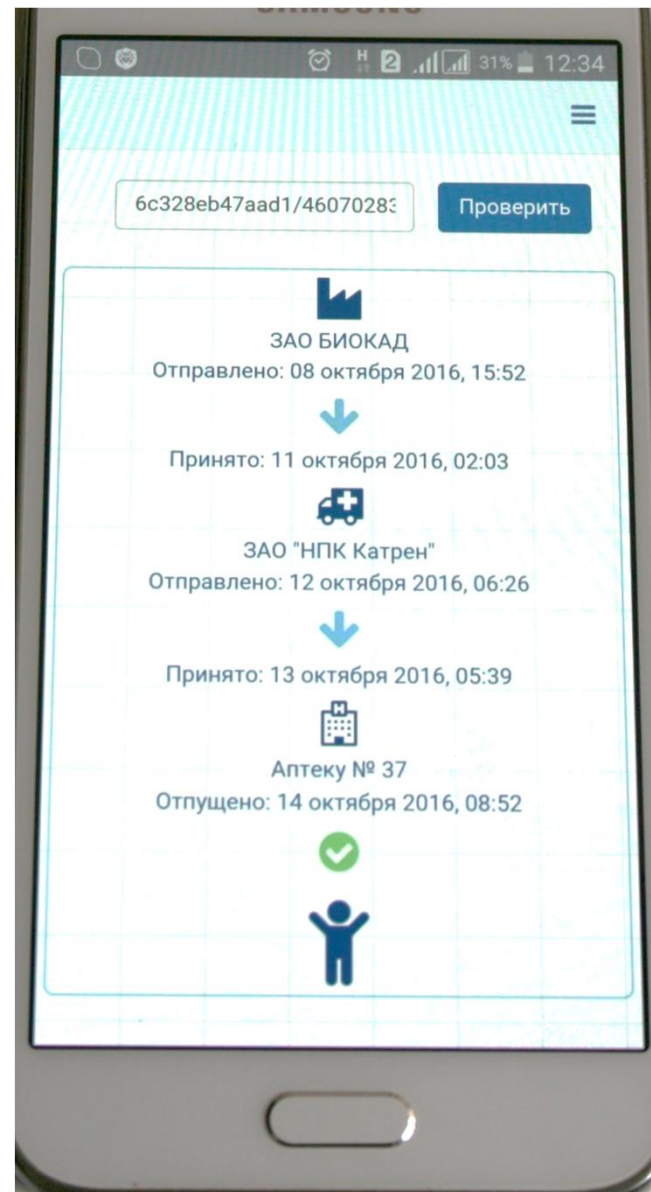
31% 12:34

6c328eb47aad1/46070283

Проверить

ЗАО БИОКАД
Отправлено: 08 октября 2016, 15:52

Принято: 11 октября 2016, 02:03

ЗАО "НПК Катрен"
Отправлено: 12 октября 2016, 06:26

Принято: 13 октября 2016, 05:39

Аптеку № 37
Отпущено: 14 октября 2016, 08:52